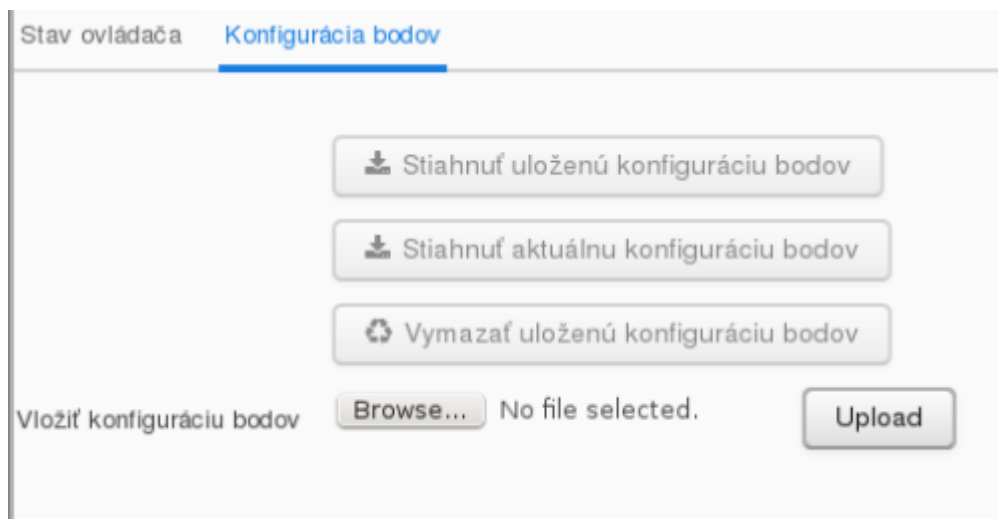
Stav ovládača Konfigurácia bodov

Stiahnuť uloženú konfiguráciu bodov

Stiahnuť aktuálnu konfiguráciu bodov

Vymazať uloženú konfiguráciu bodov

Vložiť konfiguráciu bodov Browse... No file selected. Upload